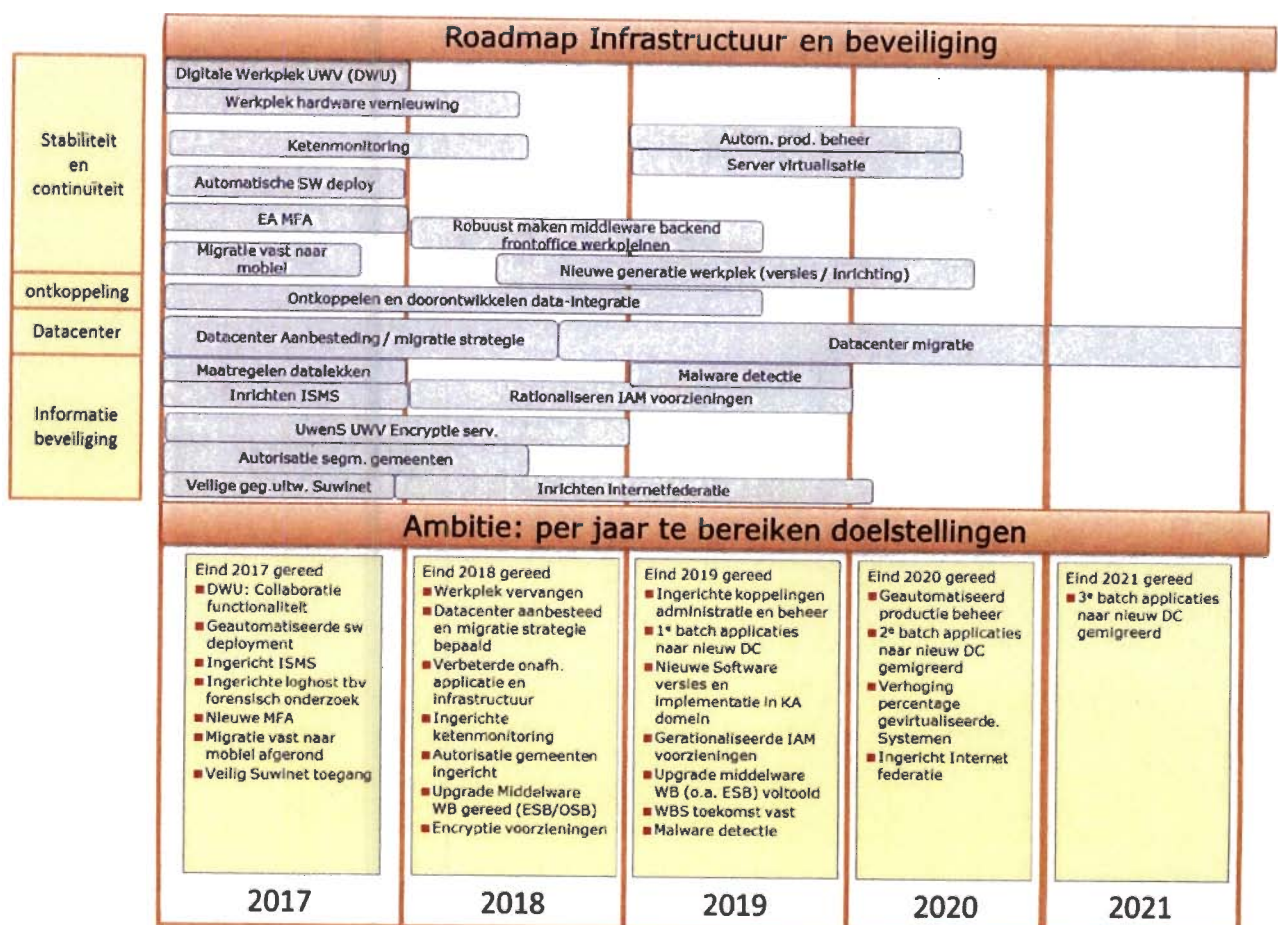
Roadmap Infrastructuur en beveiliging

Stabiliteit en continuïteit

ontkoppeling

Datacenter

Informatie beveiliging

Digitale Werkplek UWV (DWU)

Werkplek hardware vernieuwing

Ketenmonitoring

Autom. prod. beheer

Server virtualisatie

Automatische SW deploy

EA MFA

Robuust maken middleware backend frontoffice werkpleinen

Migratie vast naar mobiel

Nieuwe generatie werkplek (versies / inrichting)

Ontkoppelen en doorontwikkelen data-integratie

Datacenter Aanbesteding / migratie strategie

Datacenter migratie

Maatregelen datalekken

Malware detectie

Inrichten ISMS

Rationaliseren IAM voorzieningen

UwenS UWV Encryptie serv.

Autorisatie segm. gemeenten

Veilige geg.uitw. Suwinet

Inrichten Internetfederatie

Ambitie: per jaar te bereiken doelstellingen

Eind 2017 gereed
- DWU: Collaboratie functionaliteit
- Geautomatiseerde sw deployment
- Ingericht ISMS
- Ingerichte loghost tbv forensisch onderzoek
- Nieuwe MFA
- Migratie vast naar mobiel afgerond
- Veilig Suwinet toegang

Eind 2018 gereed
- Werkplek vervangen
- Datacenter aanbesteed en migratie strategie bepaald
- Verbeterde onafh. applicatie en infrastructuur
- Ingerichte ketenmonitoring
- Autorisatie gemeenten ingericht
- Upgrade Middelware WB gereed (ESB/OSB)
- Encryptie voorzieningen

Eind 2019 gereed
- Ingerichte koppelingen administratie en beheer
- 1$^e$ batch applicaties naar nieuw DC
- Nieuwe Software versies en implementatie in KA domein
- Gerationaliseerde IAM voorzieningen
- Upgrade middelware WB (o.a. ESB) voltooid
- WBS toekomst vast
- Malware detectie

Eind 2020 gereed
- Geautomatiseerd productie beheer
- 2$^e$ batch applicaties naar nieuw DC gemigreerd
- Verhoging percentage gevirtualiseerde. Systemen
- Ingericht Internet federatie

Eind 2021 gereed
- 3$^e$ batch applicaties naar nieuw DC gemigreerd

2017 2018 2019 2020 2021